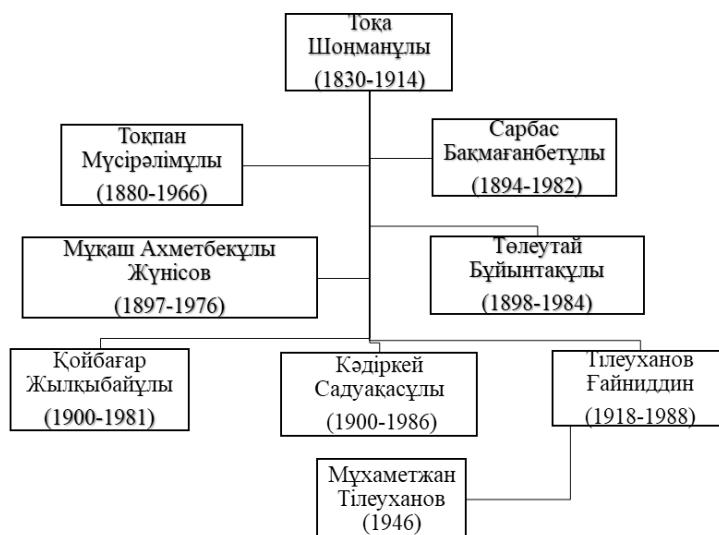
Тоқа Шоңманұлы
(1830-1914)

Тоқпан Мүсірәлімұлы
(1880-1966)

Сарбас Бақмағанбетұлы
(1894-1982)

Мұқаш Ахметбекұлы Жүнісов
(1897-1976)

Төлеутай Бұйынтақұлы
(1898-1984)

Қойбағар Жылқыбайұлы
(1900-1981)

Кәдіркей Садуақасұлы
(1900-1986)

Тілеуханов Ғайниддин
(1918-1988)

Мұхаметжан Тілеуханов
(1946)